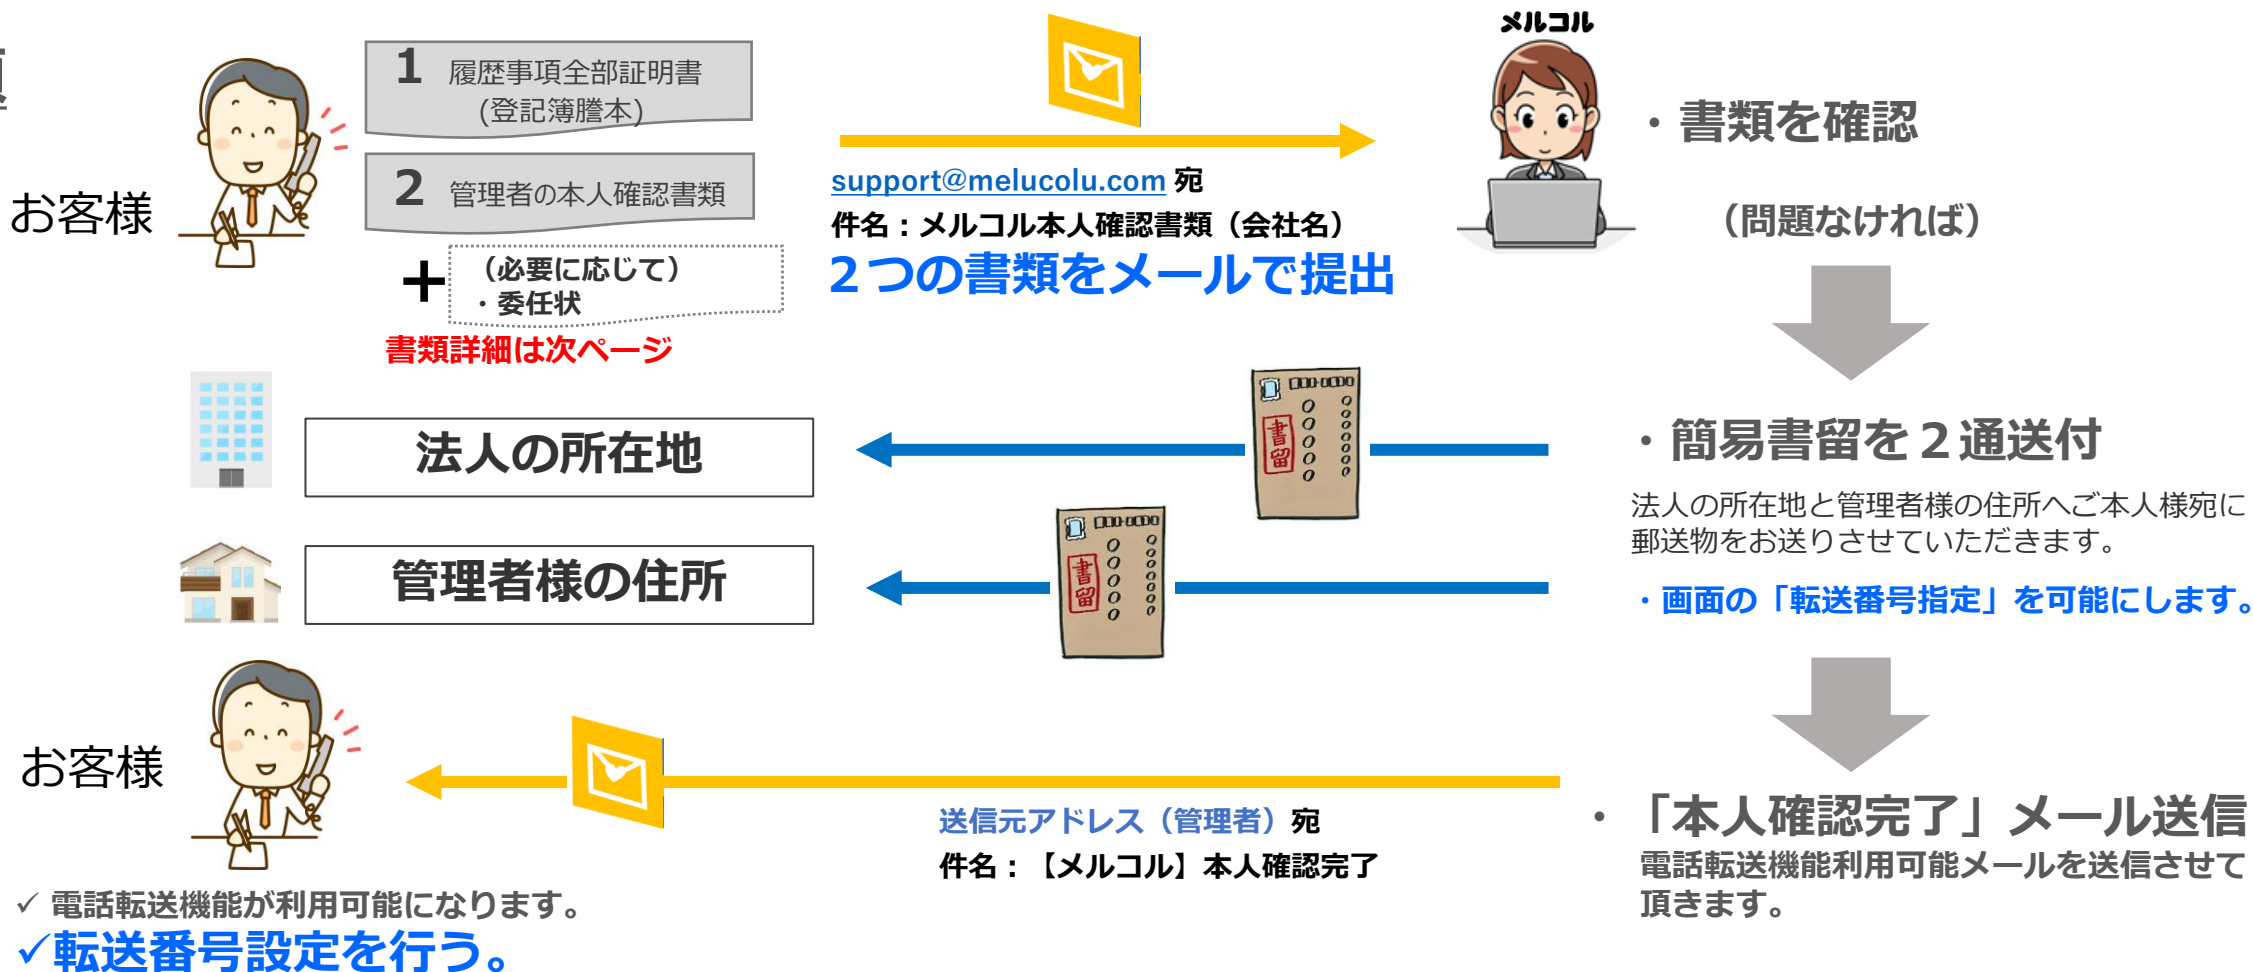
お客様

1 履歴事項全部証明書 (登記簿謄本)

2 管理者の本人確認書類

+ （必要に応じて） ・委任状

書類詳細は次ページ

support@melucolu.com 宛
件名：メルコル本人確認書類（会社名）
２つの書類をメールで提出

メルコル

・書類を確認

（問題なければ）

法人の所在地

管理者様の住所

書留

書留

・簡易書留を２通送付
法人の所在地と管理者様の住所へご本人様宛に郵送物をお送りさせていただきます。
・画面の「転送番号指定」を可能にします。

お客様

送信元アドレス（管理者）宛
件名：【メルコル】本人確認完了

・「本人確認完了」メール送信
電話転送機能利用可能メールを送信させて頂きます。

✓ 電話転送機能が利用可能になります。
✓転送番号設定を行う。